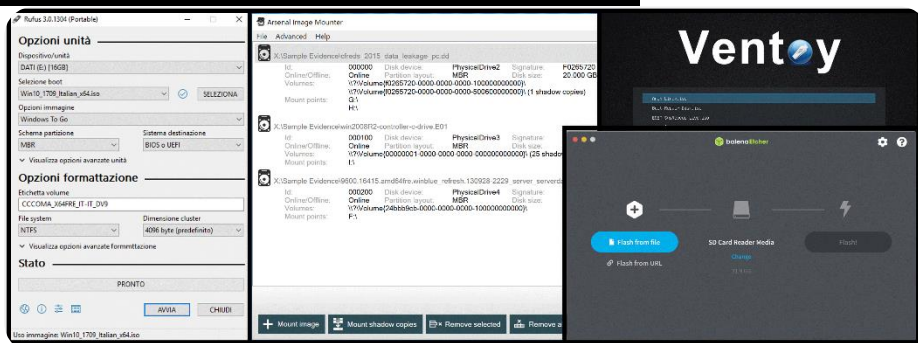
Rufus 3.0.1304 (Portable)

Opzioni unità

Dispositivo/unità
DATI (E:) [16GB]

Selezione boot
Win10_1709_Italian_x64.iso
SELEZIONA

Opzioni immagine
Windows To Go

Schema partizione
MBR

Sistema destinazione
BIOS o UEFI

Visualizza opzioni avanzate unità

Opzioni formattazione

Etichetta volume
CCCOMA_X64FRE_IT-IT_DV9

File system
NTFS

Dimensione cluster
4096 byte (predefinito)

Visualizza opzioni avanzate formattazione

Stato

PRONTO

AVVIA
CHIUDI

Uso immagine: Win10_1709_Italian_x64.iso

Arsenal Image Mounter

File Advanced Help

X:\Sample Evidence\nfredis_2015_data_leakage_pc.dd
Id: 000000 Disk device: PhysicalDrive2 Signature: F0265720
Online/Offline: Online Partition layout: MBR Disk size: 20.000 GB
Volumes: \\?\Volume{f0265720-0000-0000-0000-100000000000}\
\\?\Volume{f0265720-0000-0000-0000-500600000000}\ (1 shadow copies)
Mount points: G:\
H:\

X:\Sample Evidence\win2008r2-controller-c-drive.E01
Id: 000100 Disk device: PhysicalDrive3 Signature:
Online/Offline: Online Partition layout: MBR Disk size:
Volumes: \\?\Volume{00000001-0000-0000-0000-000000000000}\ (25 shadow
Mount points: I:\

X:\Sample Evidence\9600.16415.amd64fre.winblue_refresh.130928-2229_server_serverdc
Id: 000200 Disk device: PhysicalDrive4 Signature:
Online/Offline: Online Partition layout: MBR Disk size:
Volumes: \\?\Volume{24bb9cb-0000-0000-0000-100000000000}\
Mount points: F:\

Mount image
Mount shadow copies
Remove selected
Remove a

Ventoy

balenaEtcher

Flash from file
Flash from URL
SD Card Reader Media
Change
Flash!